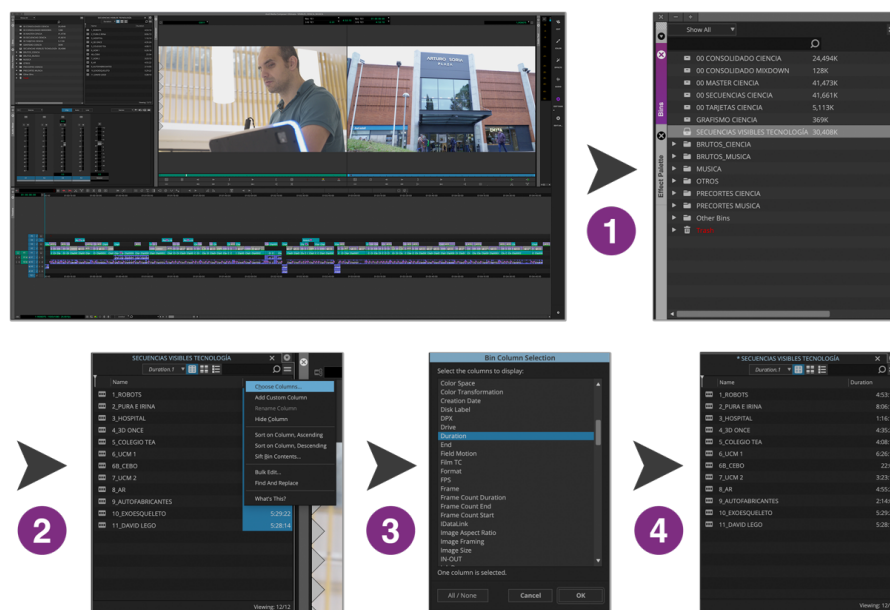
1

Show All

Bins

Effect Palette

00 CONSOLIDADO CIENCIA 24,494K
00 CONSOLIDADO MIXDOWN 128K
00 MASTER CIENCIA 41,473K
00 SECUENCIAS CIENCIA 41,661K
00 TARJETAS CIENCIA 5,113K
GRAFISMO CIENCIA 369K
SECUENCIAS VISIBLES TECNOLOGÍA 30,408K
BRUTOS_CIENCIA
BRUTOS_MUSICA
MUSICA
OTROS
PRECORTES CIENCIA
PRECORTES MUSICA
Other Bins
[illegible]

2

SECUENCIAS VISIBLES TECNOLOGÍA

Duration.1

Name

1_ROBOTS
2_PURA E IRINA
3_HOSPITAL
4_3D ONCE
5_COLEGIO TEA
6_UCM 1
6B_CEBO
7_UCM 2
8_AR
9_AUTOFABRICANTES
10_EXOESQUELETO
11_DAVID LEGO

Choose Columns...
Add Custom Column
Rename Column
Hide Column
Sort on Column, Ascending
Sort on Column, Descending
Sift Bin Contents...
Bulk Edit...
Find And Replace
What's This?

5:29:22
5:28:14

Viewing: 12/12

3

Bin Column Selection

Select the columns to display:

Color Space
Color Transformation
Creation Date
Disk Label
DPX
Drive
Duration
End
Field Motion
Film TC
Format
FPS
Frame
Frame Count Duration
Frame Count End
Frame Count Start
IDataLink
Image Aspect Ratio
Image Framing
Image Size
IN-OUT

One column is selected.

All / None
Cancel
OK

4

* SECUENCIAS VISIBLES TECNOLOGÍA

Duration.1

Name
Duration

1_ROBOTS 4:53
2_PURA E IRINA 8:06
3_HOSPITAL 1:16
4_3D ONCE 4:35
5_COLEGIO TEA 4:08
6_UCM 1 6:26
6B_CEBO 22
7_UCM 2 3:23
8_AR 4:55
9_AUTOFABRICANTES 2:14
10_EXOESQUELETO 5:29
11_DAVID LEGO 5:28

Viewing: 12